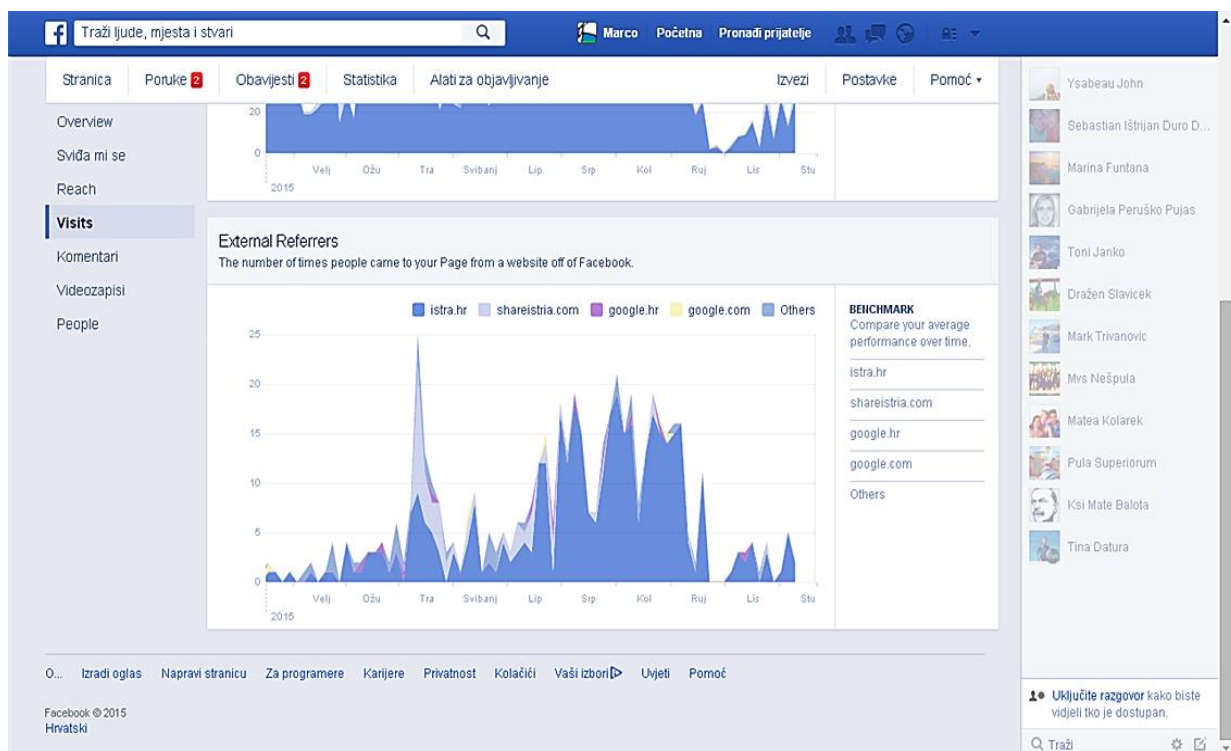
Traži ljude, mjesta i stvari

Marco Početna Pronađi prijatelje

Stranica Poruke 2 Obavijesti 2 Statistika Alati za objavljivanje Izvezi Postavke Pomoć

Overview
Sviđa mi se
Reach
Visits
Komentari
Videozapisi
People

20
0
Velj Ožu Tra Svibanj Lip Srp Kol Ruj Lis Stu
2015

External Referrers
The number of times people came to your Page from a website off of Facebook.

istra.hr shareistria.com google.hr google.com Others

25
20
15
10
5
0
Velj Ožu Tra Svibanj Lip Srp Kol Ruj Lis Stu
2015

BENCHMARK
Compare your average performance over time.
istra.hr
shareistria.com
google.hr
google.com
Others

Ysabeau John
Sebastian Ištrijan Duro D...
Marina Funtana
Gabrijela Peruško Pujas
Toni Janko
Dražen Slavicek
Mark Trivanovic
Mvs Nešpula
Matea Kolarek
Pula Superiorum
Ksi Mate Balota
Tina Datura

O... Izradi oglas Napravi stranicu Za programere Karijere Privatnost Kolačići Vaši izbori Uvjeti Pomoć

Facebook © 2015
Hrvatski

Uključite razgovor kako biste vidjeli tko je dostupan.
Traži